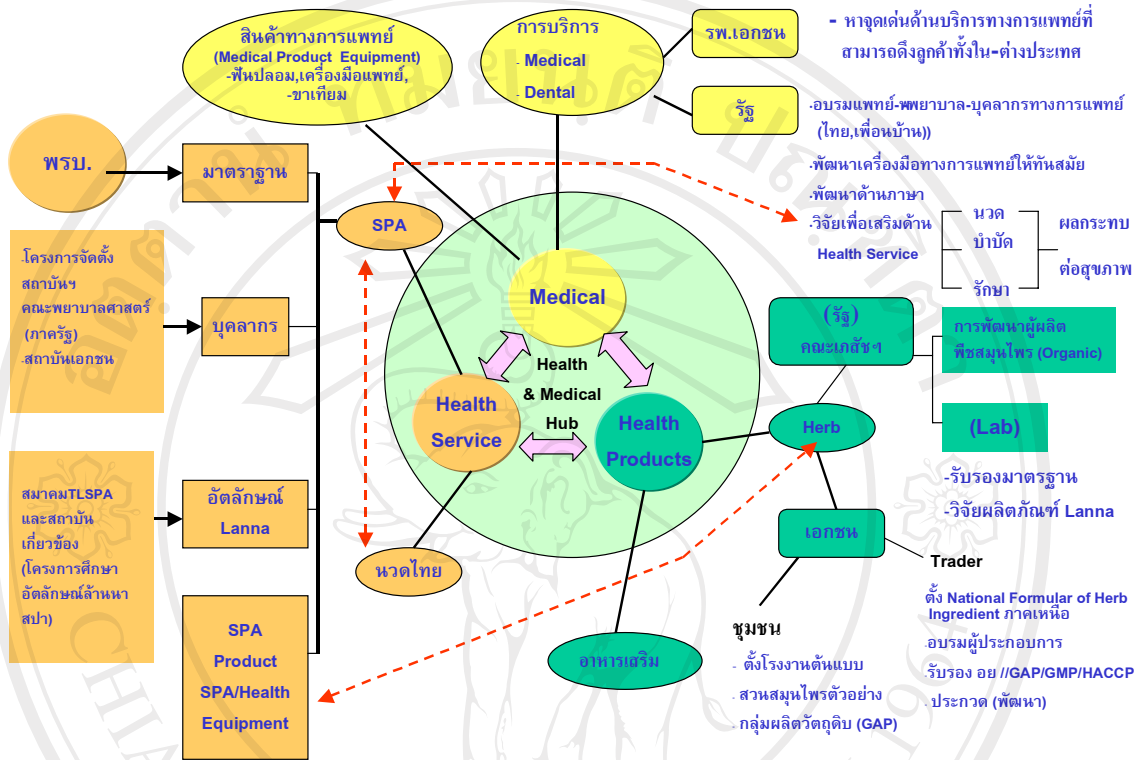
สินค้าทางการแพทย์
(Medical Product Equipment)
-ฟันปลอม,เครื่องมือแพทย์,
-ขาเทียม

การบริการ
- Medical
- Dental

รพ.เอกชน

รัฐ

- หาจุดเด่นด้านบริการทางการแพทย์ที่สามารถดึงลูกค้าทั้งใน-ต่างประเทศ

-อบรมแพทย์-พยาบาล-บุคลากรทางการแพทย์ (ไทย,เพื่อนบ้าน))
-พัฒนาเครื่องมือทางการแพทย์ให้ทันสมัย
-พัฒนาด้านภาษา
-วิจัยเพื่อเสริมด้าน Health Service

นวด
บำบัด
รักษา

ผลกระทบ
ต่อสุขภาพ

พรบ.

มาตราฐาน

SPA

-โครงการจัดตั้งสถาบันฯ คณะพยาบาลศาสตร์ (ภาครัฐ)
-สถาบันเอกชน

บุคลากร

สมาคมTLSPA และสถาบันเกี่ยวข้อง (โครงการศึกษาอัตลักษณ์ล้านนาสปา)

อัตลักษณ์
Lanna

SPA
Product
SPA/Health
Equipment

Medical

Health
& Medical
Hub

Health
Service

Health
Products

นวดไทย

อาหารเสริม

(รัฐ)
คณะเภสัชฯ

การพัฒนาผู้ผลิตพืชสมุนไพร (Organic)

(Lab)

-รับรองมาตรฐาน
-วิจัยผลิตภัณฑ์ Lanna

Herb

เอกชน

Trader

ตั้ง National Formular of Herb Ingredient ภาคเหนือ
อบรมผู้ประกอบการ
รับรอง อย //GAP/GMP/HACCP
- ประกวด (พัฒนา)

ชุมชน
- ตั้งโรงงานต้นแบบ
- สวนสมุนไพรตัวอย่าง
- กลุ่มผลิตวัตถุดิบ (GAP)